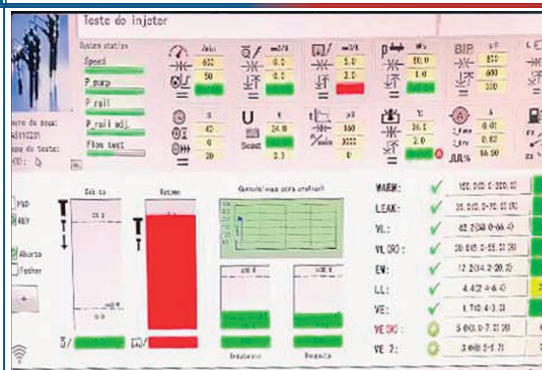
Teste do injetor

System status

Speed

P pump

P rail

P rail mdl

Flow test

ero da peça:
45110231
po de teste:

/min
600
50

mm³/H
0.0
0.0

mm³/H
2.0
0.0

bar
80.0
1.0

BIP
850
600
300

40
0
20

U
24.0
Boost
2.7

160
3000
0

V
36.1
2.0

0.01
0.00
56.00

PSD
REV

Aberto
Fechar

+

Débito
25.2
0.0

Retorno

Quantidade para analisar

WARM:
LEAK:
VL:
VL DRO:
EM:
LL:
VE:
VE DRO:
VE 2:

160.0(0.0-320.0)
35.0(0.0-70.0)
62.2(58.0-66.4)
30.0(0.0-55.2)
12.2(4.2-20.2)
4.4(2.4-6.4)
5.1(0.4-3.3)
5.0(0.0-7.2)
3.0(0.0-5.7)

Encabezado
Respuesta